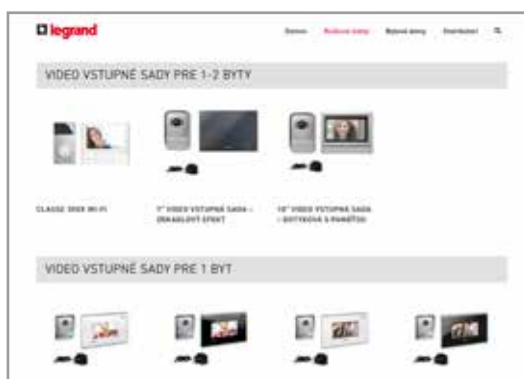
legrand

Domov Rodinné domy Bytové domy Distribútori

VIDEO VSTUPNÉ SADY PRE 1-2 BYTY

CLASSE 300X WI-FI

7" VIDEO VSTUPNÁ SADA - ZRKADLOVÝ EFEKT

10" VIDEO VSTUPNÁ SADA - DOTYKOVÁ S PAMÄŤOU

VIDEO VSTUPNÉ SADY PRE 1 BYT